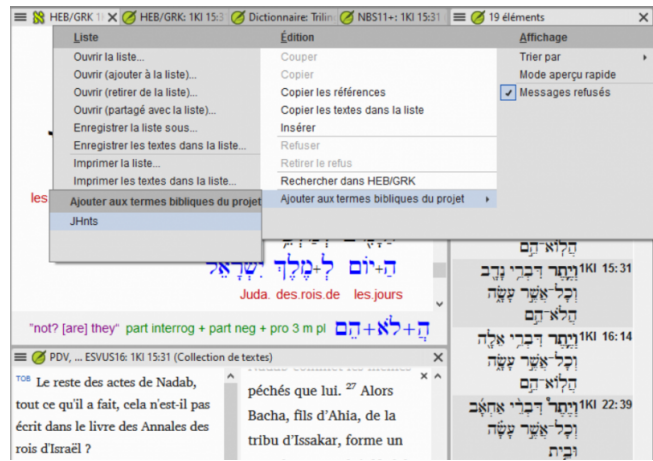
HEB/GRK 1I × HEB/GRK: 1KI 15:3 × Dictionnaire: Trilin × NBS11+: 1KI 15:31 × 19 éléments

Liste
Ouvrir la liste...
Ouvrir (ajouter à la liste)...
Ouvrir (retirer de la liste)...
Ouvrir (partagé avec la liste)...
Enregistrer la liste sous...
Enregistrer les textes dans la liste...
Imprimer la liste...
Imprimer les textes dans la liste...
Ajouter aux termes bibliques du projet
JHnts

Édition
Couper
Copier
Copier les références
Copier les textes dans la liste
Insérer
Refuser
Retirer le refus
Rechercher dans HEB/GRK
Ajouter aux termes bibliques du projet

Affichage
Trier par
Mode aperçu rapide
✓ Messages refusés

les

הַ+יּוֹם לְ+מַלְכֵי יִשְׂרָאֵל
Juda. des.rois.de les.jours

"not? [are] they" part interrog + part neg + pro 3 m pl הֲ+לֹא+הֵם

הֲלוֹא־הֵם
1KI 15:31 וְיֶתֶר דִּבְרֵי נָדָב וְכָל־אֲשֶׁר עָשָׂה הֲלוֹא־הֵם
1KI 16:14 וְיֶתֶר דִּבְרֵי אֵלָה וְכָל־אֲשֶׁר עָשָׂה הֲלוֹא־הֵם
1KI 22:39 וְיֶתֶר דִּבְרֵי אַחְאָב וְכָל־אֲשֶׁר עָשָׂה וּבֵית

PDV, ... ESVUS16: 1KI 15:31 (Collection de textes)

TOB Le reste des actes de Nadab, tout ce qu'il a fait, cela n'est-il pas écrit dans le livre des Annales des rois d'Israël ?

péchés que lui. 27 Alors Bacha, fils d'Ahia, de la tribu d'Issakar, forme un